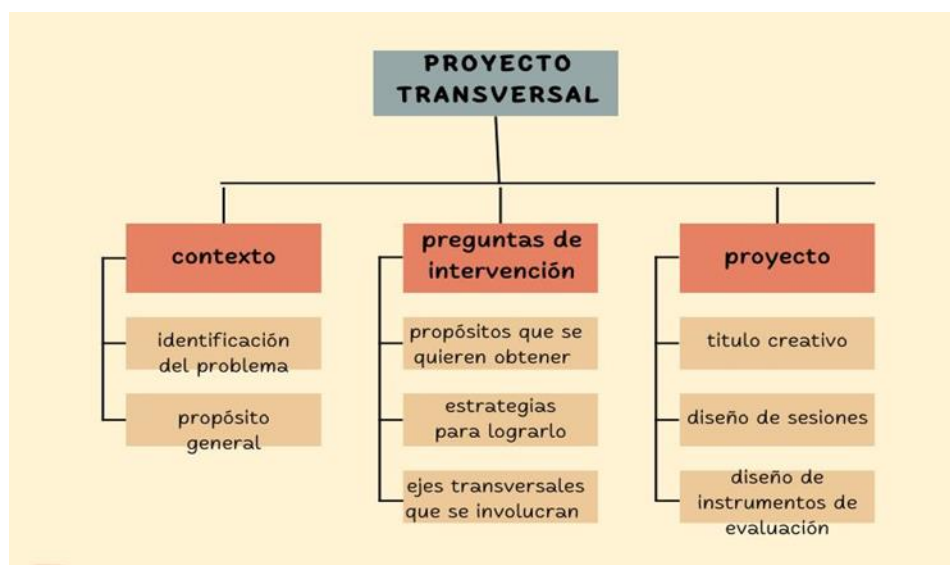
PROYECTO TRANSVERSAL

contexto

identificación del problema

propósito general

preguntas de intervención

propósitos que se quieren obtener

estrategias para lograrlo

ejes transversales que se involucran

proyecto

titulo creativo

diseño de sesiones

diseño de instrumentos de evaluación